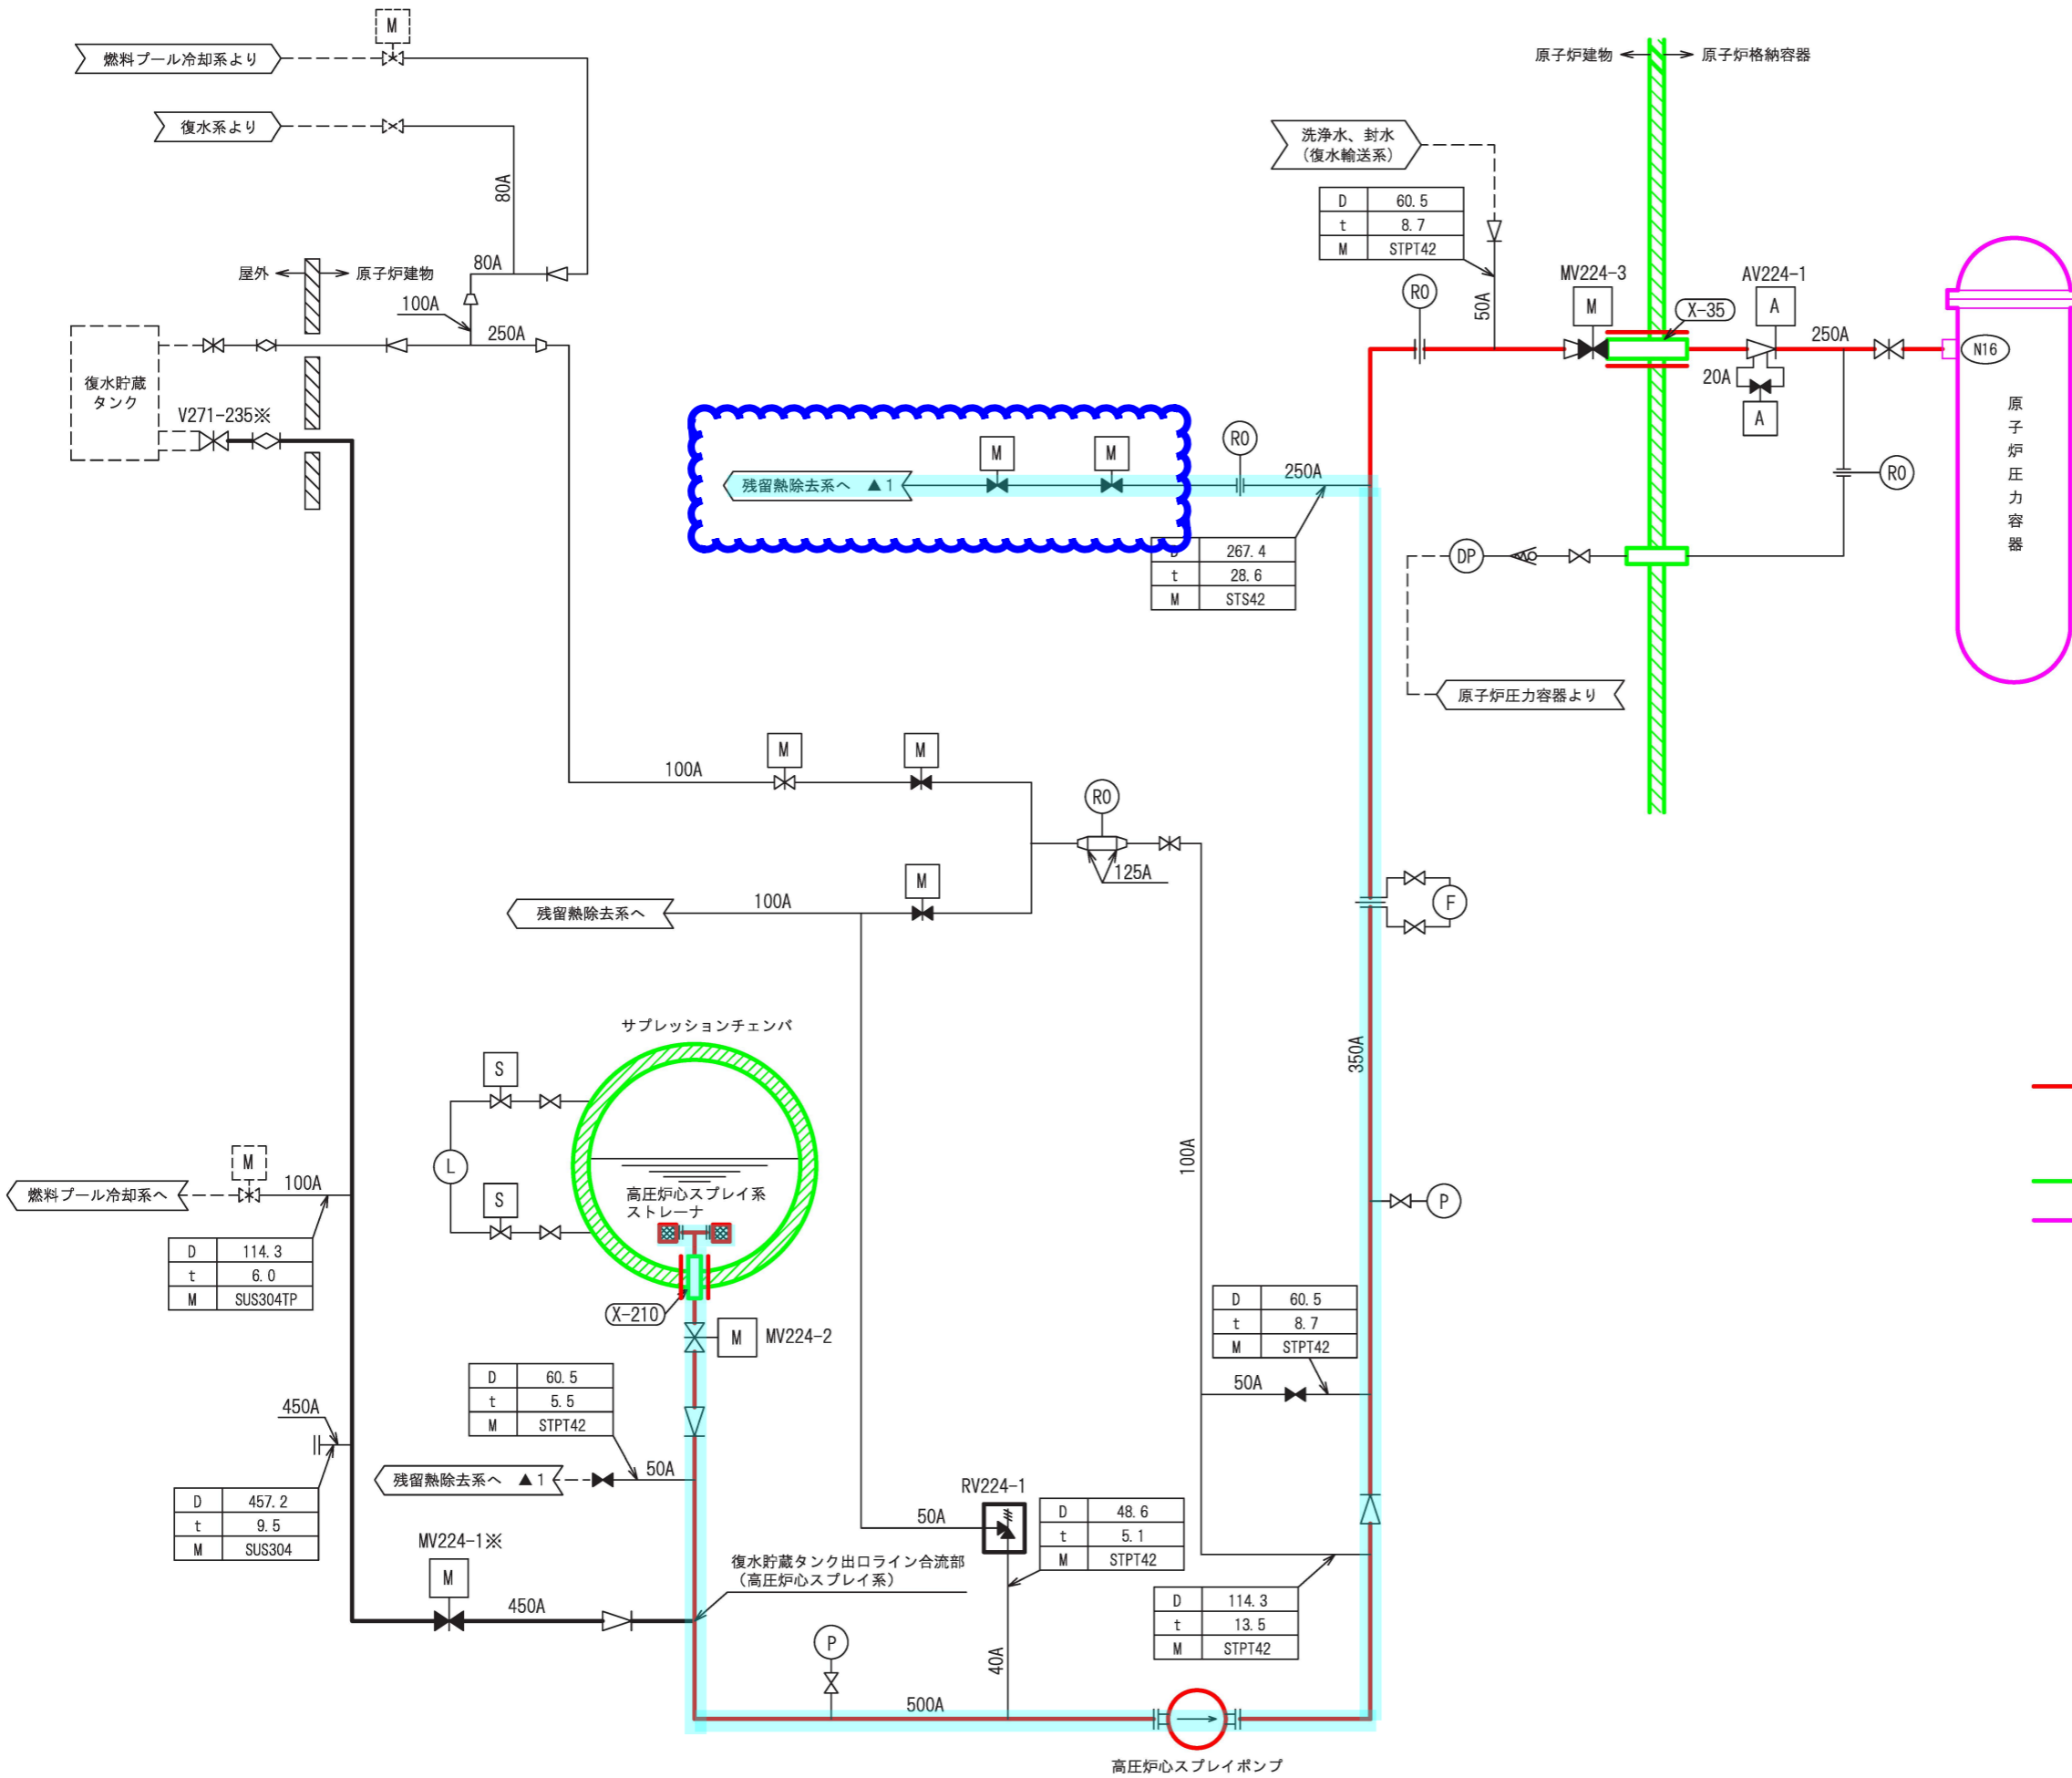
M
燃料プール冷却系より
復水系より
80A
屋外
原子炉建物
80A
100A
250A
復水貯蔵タンク
V271-235※
原子炉建物
原子炉格納容器
洗浄水、封水（復水輸送系）

| D | 60.5 |
|---|---|
| t | 8.7 |
| M | STPT42 |

50A
RO
MV224-3
M
X-35
AV224-1
A
250A
N16
20A
A
原子炉圧力容器
RO
M
M
残留熱除去系へ ▲1
250A
RO

| D | 267.4 |
|---|---|
| t | 28.6 |
| M | STS42 |

DP
原子炉圧力容器より
100A
M
M
RO
125A
M
残留熱除去系へ
100A
F
サプレッションチェンバ
350A
S
L
S
高圧炉心スプレイ系ストレーナ
100A
P
M
燃料プール冷却系へ
100A

| D | 114.3 |
|---|---|
| t | 6.0 |
| M | SUS304TP |

X-210
M
MV224-2

| D | 60.5 |
|---|---|
| t | 8.7 |
| M | STPT42 |

50A
450A

| D | 60.5 |
|---|---|
| t | 5.5 |
| M | STPT42 |

残留熱除去系へ ▲1
50A
RV224-1

| D | 457.2 |
|---|---|
| t | 9.5 |
| M | SUS304 |

MV224-1※
M
50A

| D | 48.6 |
|---|---|
| t | 5.1 |
| M | STPT42 |

復水貯蔵タンク出口ライン合流部（高圧炉心スプレイ系）
450A

| D | 114.3 |
|---|---|
| t | 13.5 |
| M | STPT42 |

P
40A
500A
高圧炉心スプレイポンプ